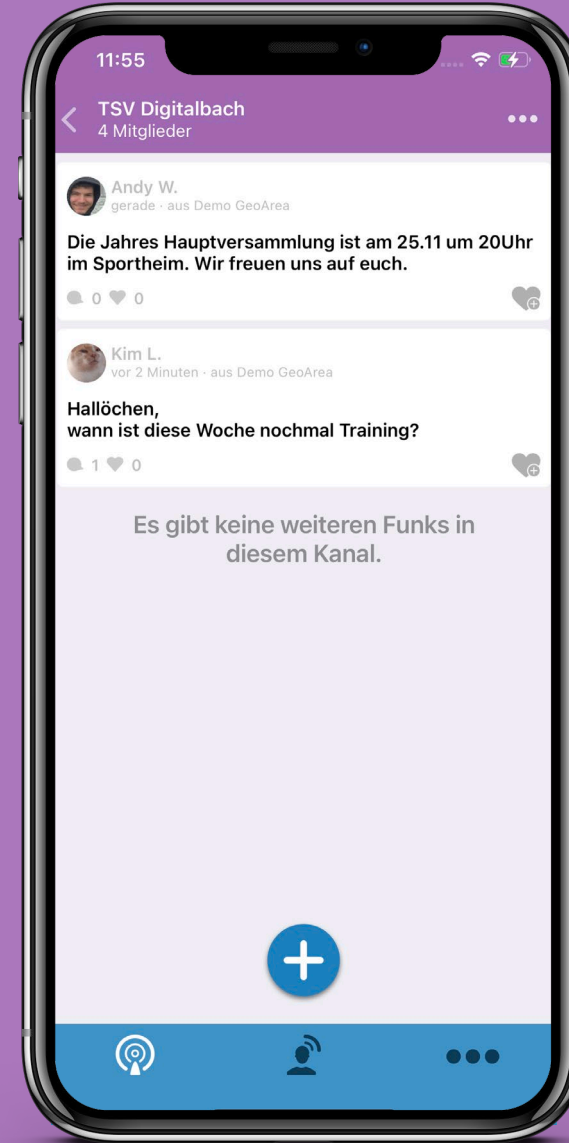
11:55

TSV Digitalbach
4 Mitglieder

Andy W.
gerade · aus Demo GeoArea

Die Jahres Hauptversammlung ist am 25.11 um 20Uhr im Sportheim. Wir freuen uns auf euch.

0 0

Kim L.
vor 2 Minuten · aus Demo GeoArea

Hallöchen,
wann ist diese Woche nochmal Training?

1 0

Es gibt keine weiteren Funks in diesem Kanal.